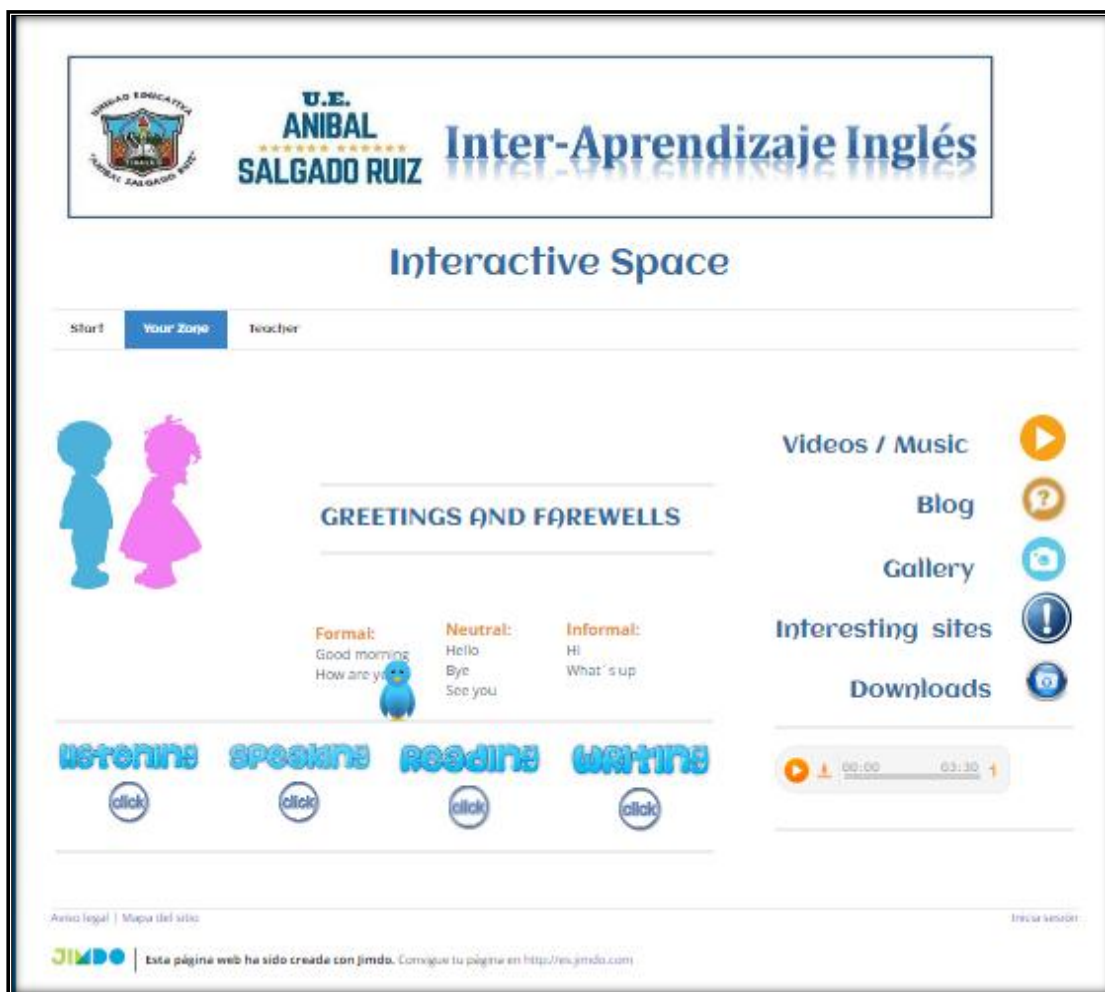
UNIDAD EDUCATIVA "ANIBAL SALGADO RUIZ"

U.E.
ANIBAL
SALGADO RUIZ

Inter-Aprendizaje Inglés

Interactive Space

Start | Your Zone | Teacher

GREETINGS AND FAREWELLS

Formal:
Good morning
How are y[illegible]

Neutral:
Hello
Bye
See you

Informal:
Hi
What´s up

listening
click

speaking
click

Reading
click

Writing
click

Videos / Music

Blog

Gallery

Interesting sites

Downloads

00:00 03:30

Aviso legal | Mapa del sitio

Iniciar sesión

JIMDO | Esta página web ha sido creada con Jimdo. Consigue tu página en http://es.jimdo.com